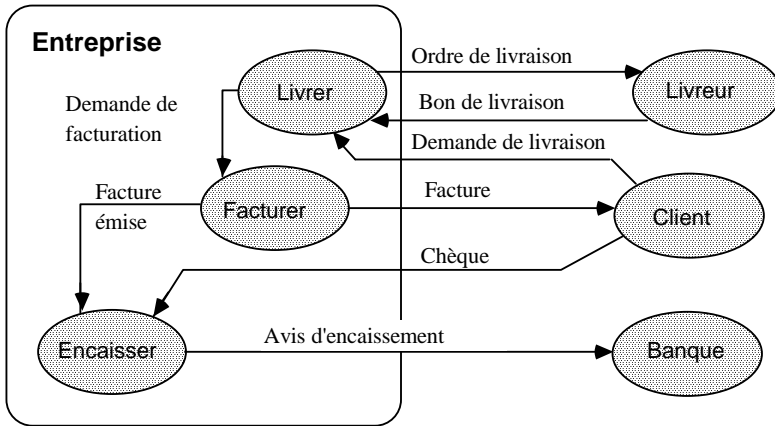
Entreprise

Livrer

Ordre de livraison

Livreur

Bon de livraison

Demande de facturation

Demande de livraison

Facture émise

Facturer

Facture

Client

Chèque

Encaisser

Avis d'encaissement

Banque